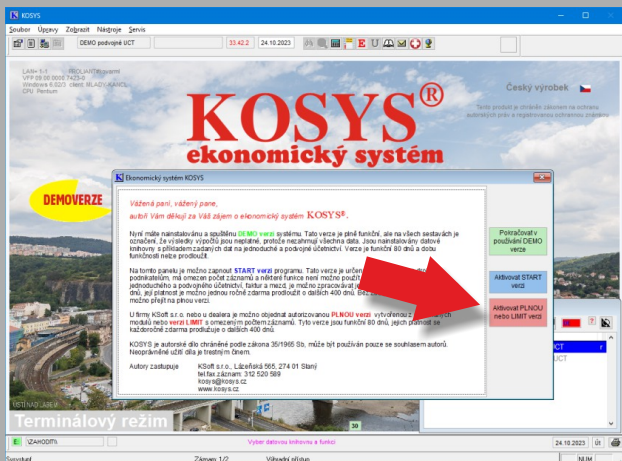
KOSYS

Soubor Úpravy Zobrazit Nástroje Servis

DEMO podvojné UCT 33.42.2 24.10.2023

LAN= 1:1
VFP 09.00.0000.7423-0
Windows 6.02/3
CPU Pentium

Český výrobek

KOSYS®
ekonomický systém

DEMOVERZE

Ekonomický systém KOSYS

Vážená paní, vážený pane,
autoři Vám děkují za Váš zájem o ekonomický systém KOSYS®.

Nyní máte nainstalovánu a spuštěnu DEMO verzi systému. Tato verze je plně funkční, ale na všech sestavách je označení, že výsledky výpočtů jsou neplatné, protože nezahrnují všechna data. Jsou nainstalovány datové knihovny s příkladem zadaných dat na jednoduché a podvojné účetnictví. Verze je funkční 80 dnů a dobu funkčnosti nelze prodloužit.

Na tomto panelu je možno zapnout START verzi programu. Tato verze je určen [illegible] podnikatelům, má omezen počet záznamů a některé funkce není možno použít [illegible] jednoduchého a podvojného účetnictví, fakturace a další. Je možno zpracovávat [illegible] dnů, její platnost je možno jednou ročně zdarma prodloužit o dalších 400 dnů. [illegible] možno přejít na plnou verzi.

U firmy KSoft s.r.o. nebo u dealera je možno objednat autorizovanou PLNOU verzi vytvořenou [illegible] modulů nebo verzi LIMIT s omezeným počtem záznamů. Tyto verze jsou funkční 80 dnů, jejich platnost se každoročně zdarma prodlužuje o dalších 400 dnů.

KOSYS je autorské dílo chráněné podle zákona 35/1965 Sb, může být používán pouze se souhlasem autorů. Neoprávněné užití díla je trestným činem.

Autory zastupuje KSoft s.r.o., Lázeňská 565, 274 01 Slaný
tel.fax.záznam: 312 520 589
kosys@kosys.cz
www.kosys.cz

Pokračovat v používání DEMO verze

Aktivovat START verzi

Aktivovat PLNOU nebo LIMIT verzi

UCT
UCT

Terminálový režim

30

E ZAHODIT Vyber datovou knihovnu a funkci 24.10.2023

Zámpn 1/2 Výhradní přístup NUM